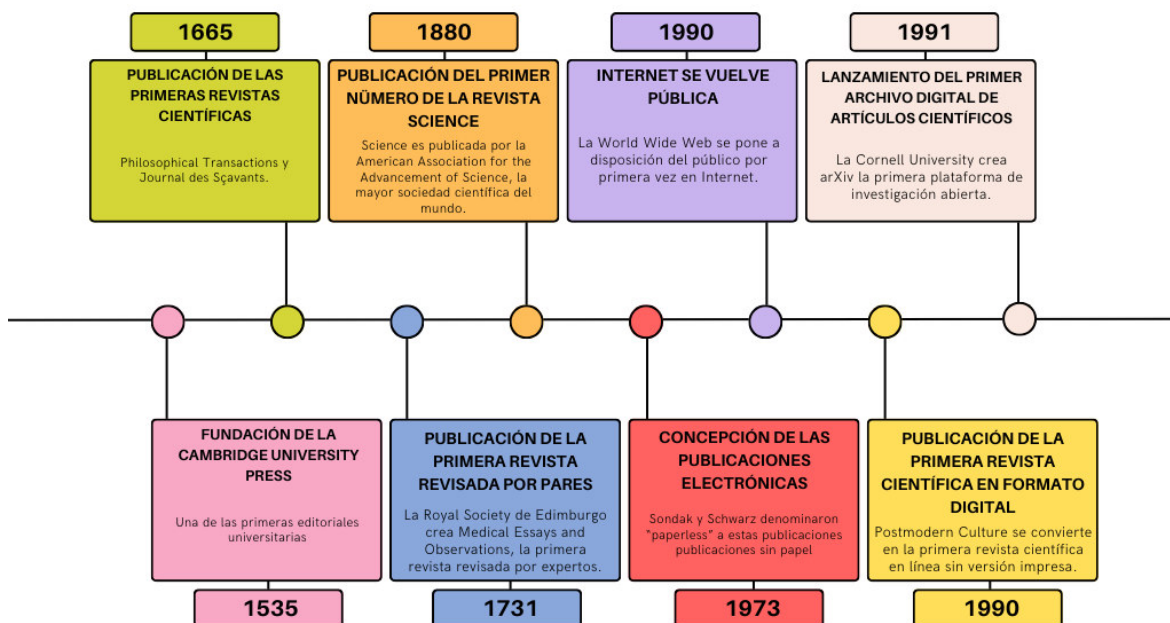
1665

PUBLICACIÓN DE LAS PRIMERAS REVISTAS CIENTÍFICAS

Philosophical Transactions y Journal des Sçavants.

1880

PUBLICACIÓN DEL PRIMER NÜMERO DE LA REVISTA SCIENCE

Science es publicada por la American Association for the Advancement of Science, la mayor sociedad científica del mundo.

1990

INTERNET SE VUELVE PÚBLICA

La World Wide Web se pone a disposición del público por primera vez en Internet.

1991

LANZAMIENTO DEL PRIMER ARCHIVO DIGITAL DE ARTÍCULOS CIENTÍFICOS

La Cornell University crea arXiv la primera plataforma de investigación abierta.

FUNDACIÓN DE LA CAMBRIDGE UNIVERSITY PRESS

Una de las primeras editoriales universitarias

1535

PUBLICACIÓN DE LA PRIMERA REVISTA REVISADA POR PARES

La Royal Society de Edimburgo crea Medical Essays and Observations, la primera revista revisada por expertos.

1731

CONCEPCIÓN DE LAS PUBLICACIONES ELECTRÓNICAS

Sondak y Schwarz denominaron "paperless" a estas publicaciones publicaciones sin papel

1973

PUBLICACIÓN DE LA PRIMERA REVISTA CIENTÍFICA EN FORMATO DIGITAL

Postmodern Culture se convierte en la primera revista científica en línea sin versión impresa.

1990